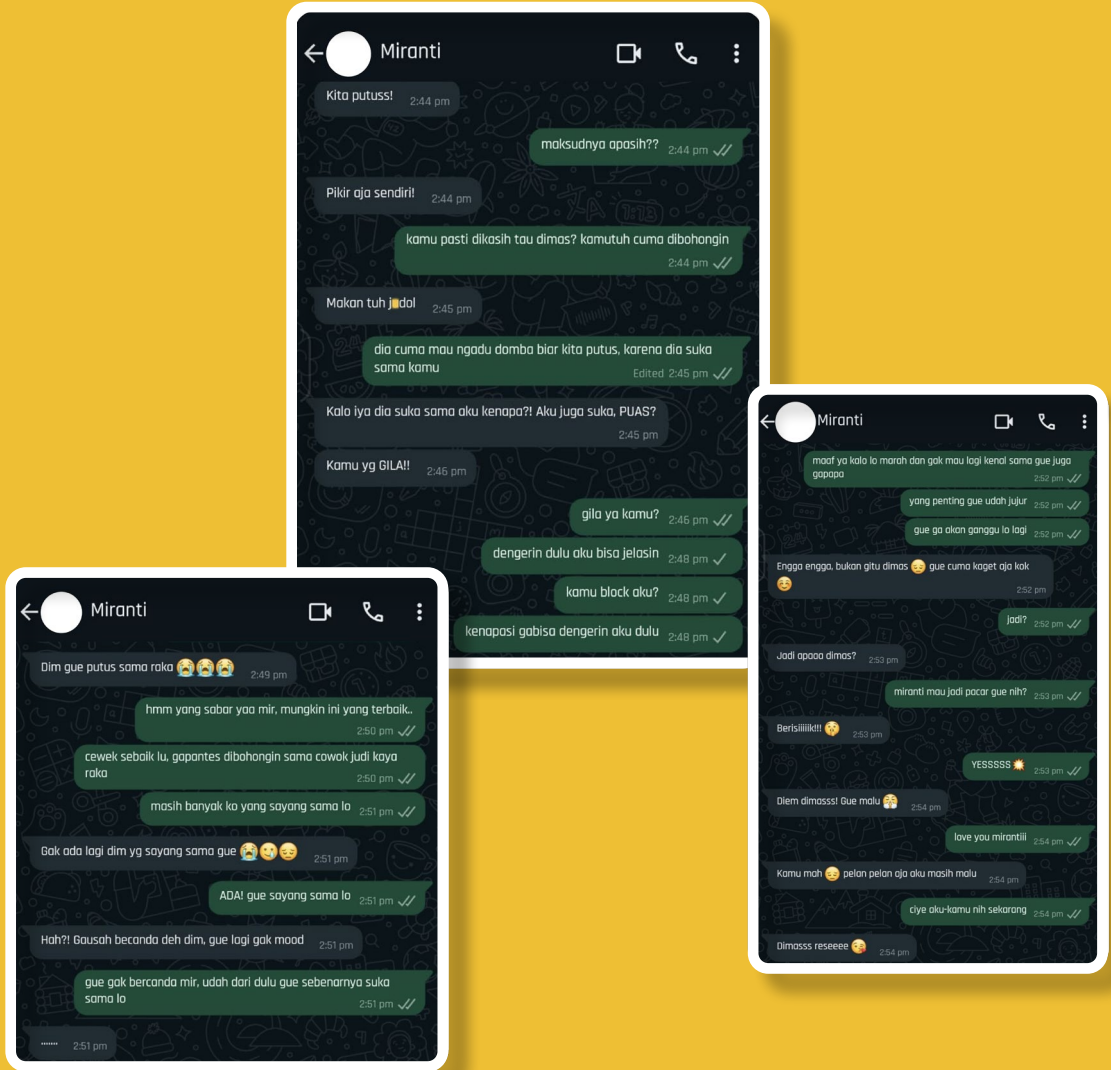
Miranti

Kita putuss! 2:44 pm

maksudnya apasih?? 2:44 pm

Pikir aja sendiri! 2:44 pm

kamu pasti dikasih tau dimas? kamutuh cuma dibohongin 2:44 pm

Makan tuh j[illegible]dol 2:45 pm

dia cuma mau ngadu domba biar kita putus, karena dia suka sama kamu Edited 2:45 pm

Kalo iya dia suka sama aku kenapa?! Aku juga suka, PUAS? 2:45 pm

Kamu yg GILA!! 2:46 pm

gila ya kamu? 2:46 pm

dengerin dulu aku bisa jelasin 2:48 pm

kamu block aku? 2:48 pm

kenapasi gabisa dengerin aku dulu 2:48 pm

Miranti

Dim gue putus sama raka 😭😭😭 2:49 pm

hmm yang sabar yaa mir, mungkin ini yang terbaik.. 2:50 pm

cewek sebaik lu, gapantes dibohongin sama cowok judi kaya raka 2:50 pm

masih banyak ko yang sayang sama lo 2:51 pm

Gak ada lagi dim yg sayang sama gue 😭🥲😔 2:51 pm

ADA! gue sayang sama lo 2:51 pm

Hah?! Gausah becanda deh dim, gue lagi gak mood 2:51 pm

gue gak bercanda mir, udah dari dulu gue sebenarnya suka sama lo 2:51 pm

...... 2:51 pm

Miranti

maaf ya kalo lo marah dan gak mau lagi kenal sama gue juga gapapa 2:52 pm

yang penting gue udah jujur 2:52 pm

gue ga akan ganggu lo lagi 2:52 pm

Engga engga, bukan gitu dimas 😔 gue cuma kaget aja kak 😔 2:52 pm

jadi? 2:52 pm

Jadi apaaa dimas? 2:53 pm

miranti mau jadi pacar gue nih? 2:53 pm

Berisiiiiik!!! 😚 2:53 pm

YESSSSS💥 2:53 pm

Diem dimasss! Gue malu 😤 2:54 pm

love you mirantiii 2:54 pm

Kamu mah 😔 pelan pelan aja aku masih malu 2:54 pm

ciye aku-kamu nih sekarang 2:54 pm

Dimasss reseeee 😘 2:54 pm